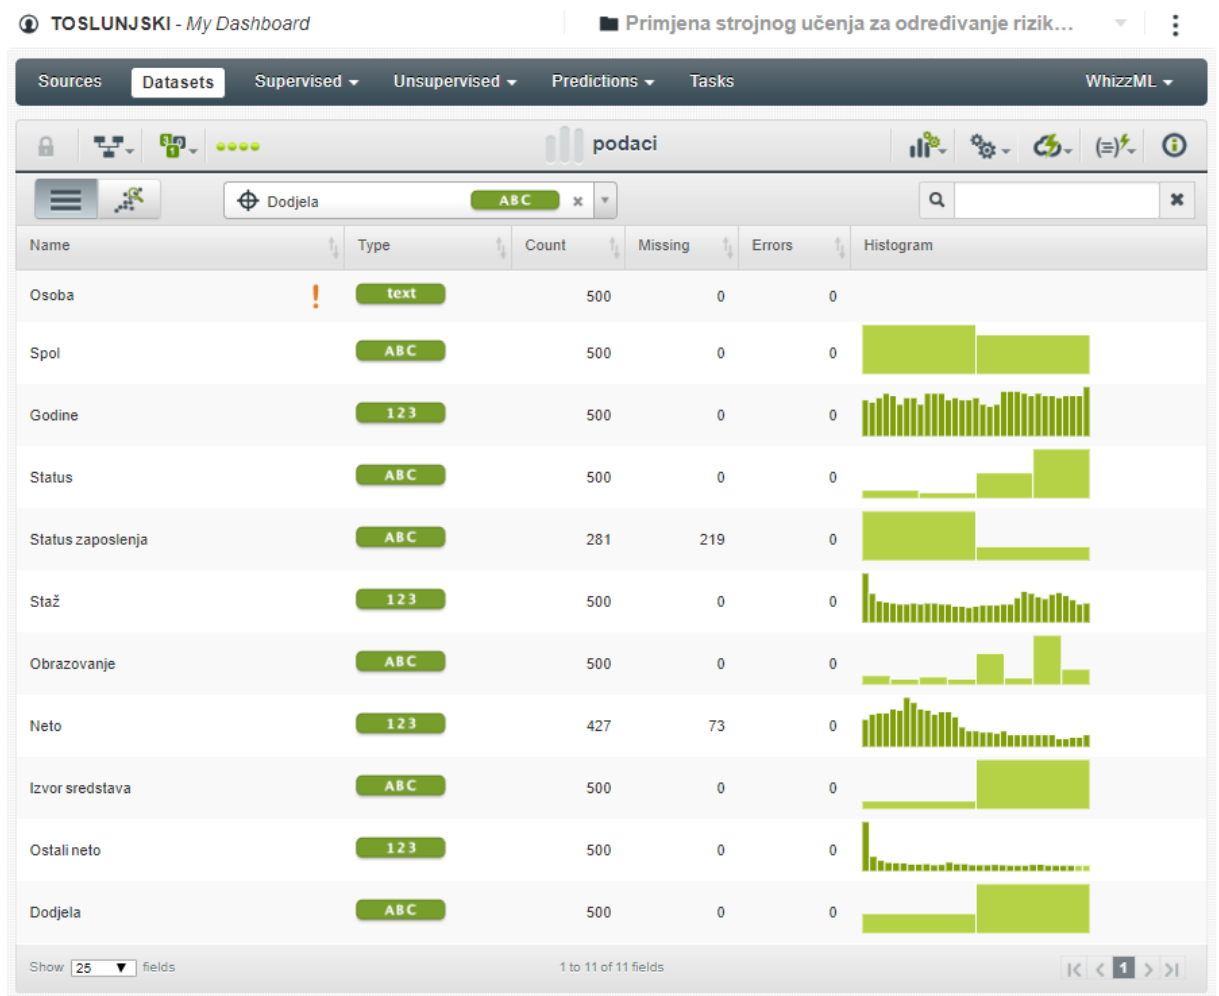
TOSLUNJSKI - My Dashboard

Primjena strojnog učenja za određivanje rizik...

Sources Datasets Supervised Unsupervised Predictions Tasks WhizzML

podaci

Dodjela ABC

| Name | Type | Count | Missing | Errors | Histogram |
|---|---|---|---|---|---|
| Osoba ! | text | 500 | 0 | 0 | |
| Spol | ABC | 500 | 0 | 0 | |
| Godine | 123 | 500 | 0 | 0 | |
| Status | ABC | 500 | 0 | 0 | |
| Status zaposlenja | ABC | 281 | 219 | 0 | |
| Staž | 123 | 500 | 0 | 0 | |
| Obrazovanje | ABC | 500 | 0 | 0 | |
| Neto | 123 | 427 | 73 | 0 | |
| Izvor sredstava | ABC | 500 | 0 | 0 | |
| Ostali neto | 123 | 500 | 0 | 0 | |
| Dodjela | ABC | 500 | 0 | 0 | |

Show 25 fields

1 to 11 of 11 fields

1